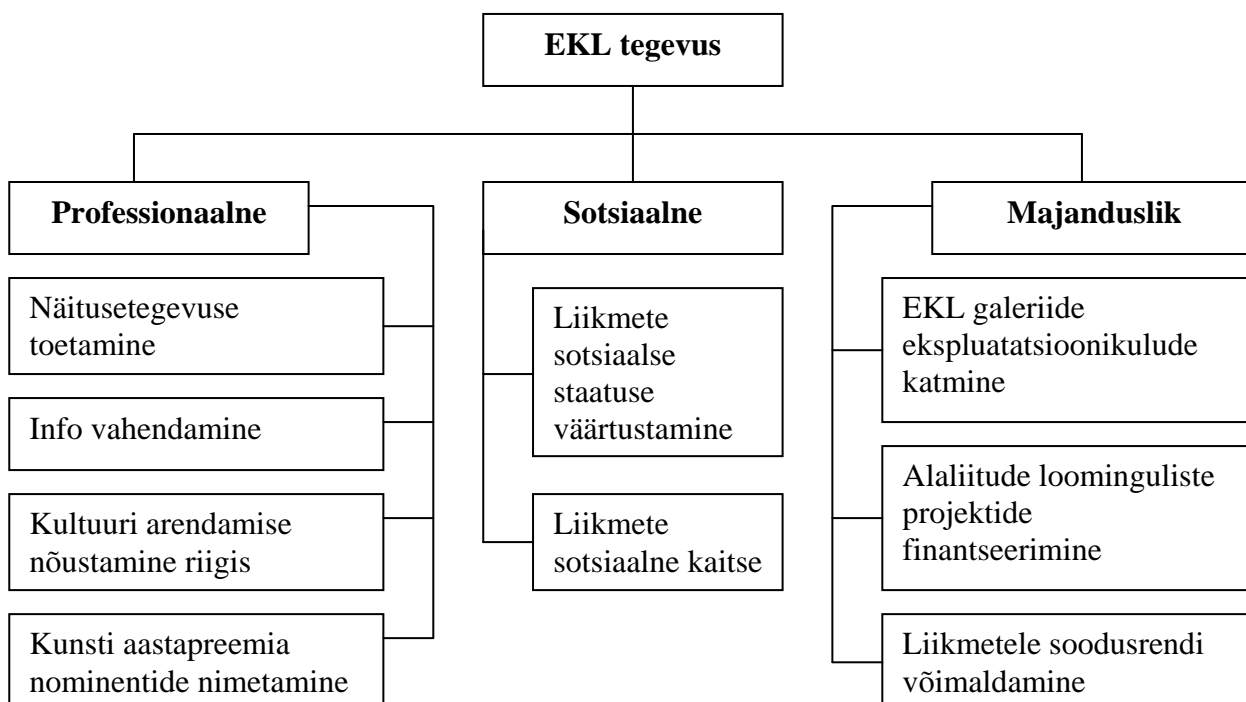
EKL tegevus

Professionaalne

Näitusetegevuse toetamine

Info vahendamine

Kultuuri arendamise nõustamine riigis

Kunsti aastapreemia nominentide nimetamine

Sotsiaalne

Liikmete sotsiaalse staatuse väärtustamine

Liikmete sotsiaalne kaitse

Majanduslik

EKL galeriide ekspluatatsioonikulude katmine

Alaliitude loominguliste projektide finantseerimine

Liikmetele soodusrendi võimaldamine